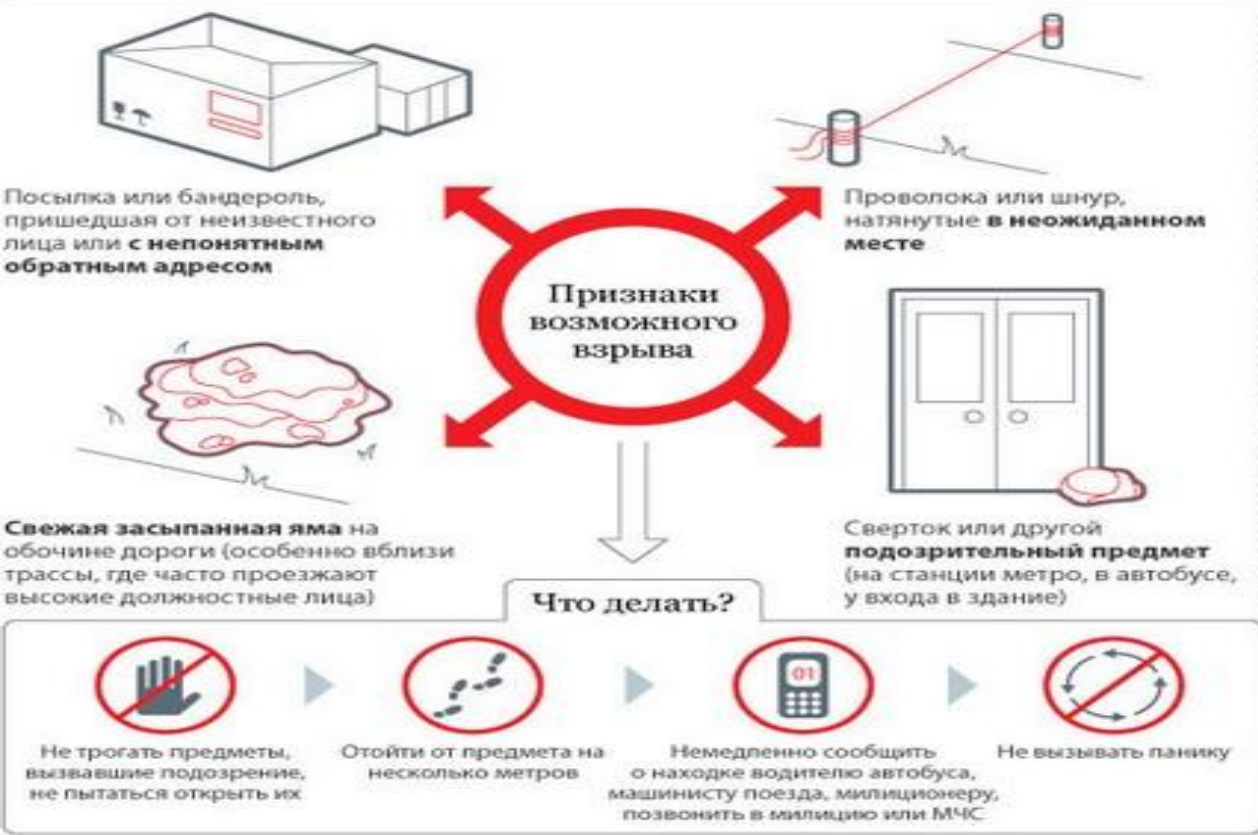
Посылка или бандероль, пришедшая от неизвестного лица или с непонятным обратным адресом

Проволока или шнур, натянутые в неожиданном месте

Признаки возможного взрыва

Свежая засыпанная яма на обочине дороги (особенно вблизи трассы, где часто проезжают высокие должностные лица)

Сверток или другой подозрительный предмет (на станции метро, в автобусе, у входа в здание)

Что делать?

01

Не трогать предметы, вызвавшие подозрение, не пытаться открыть их

Отойти от предмета на несколько метров

Немедленно сообщить о находке водителю автобуса, машинисту поезда, милиционеру, позвонить в милицию или МЧС

Не вызывать панику